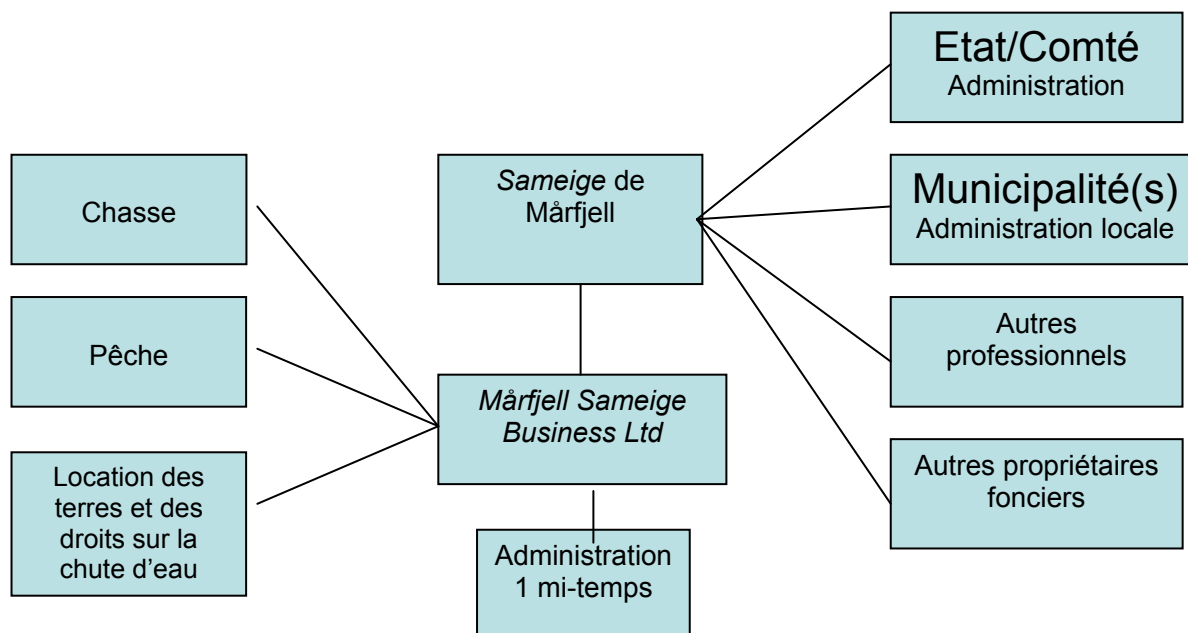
Chasse

Pêche

Location des terres et des droits sur la chute d'eau

Sameige de Mårfjell

Mårfjell Sameige Business Ltd

Administration 1 mi-temps

Etat/Comté
Administration

Municipalité(s)
Administration locale

Autres professionnels

Autres propriétaires fonciers